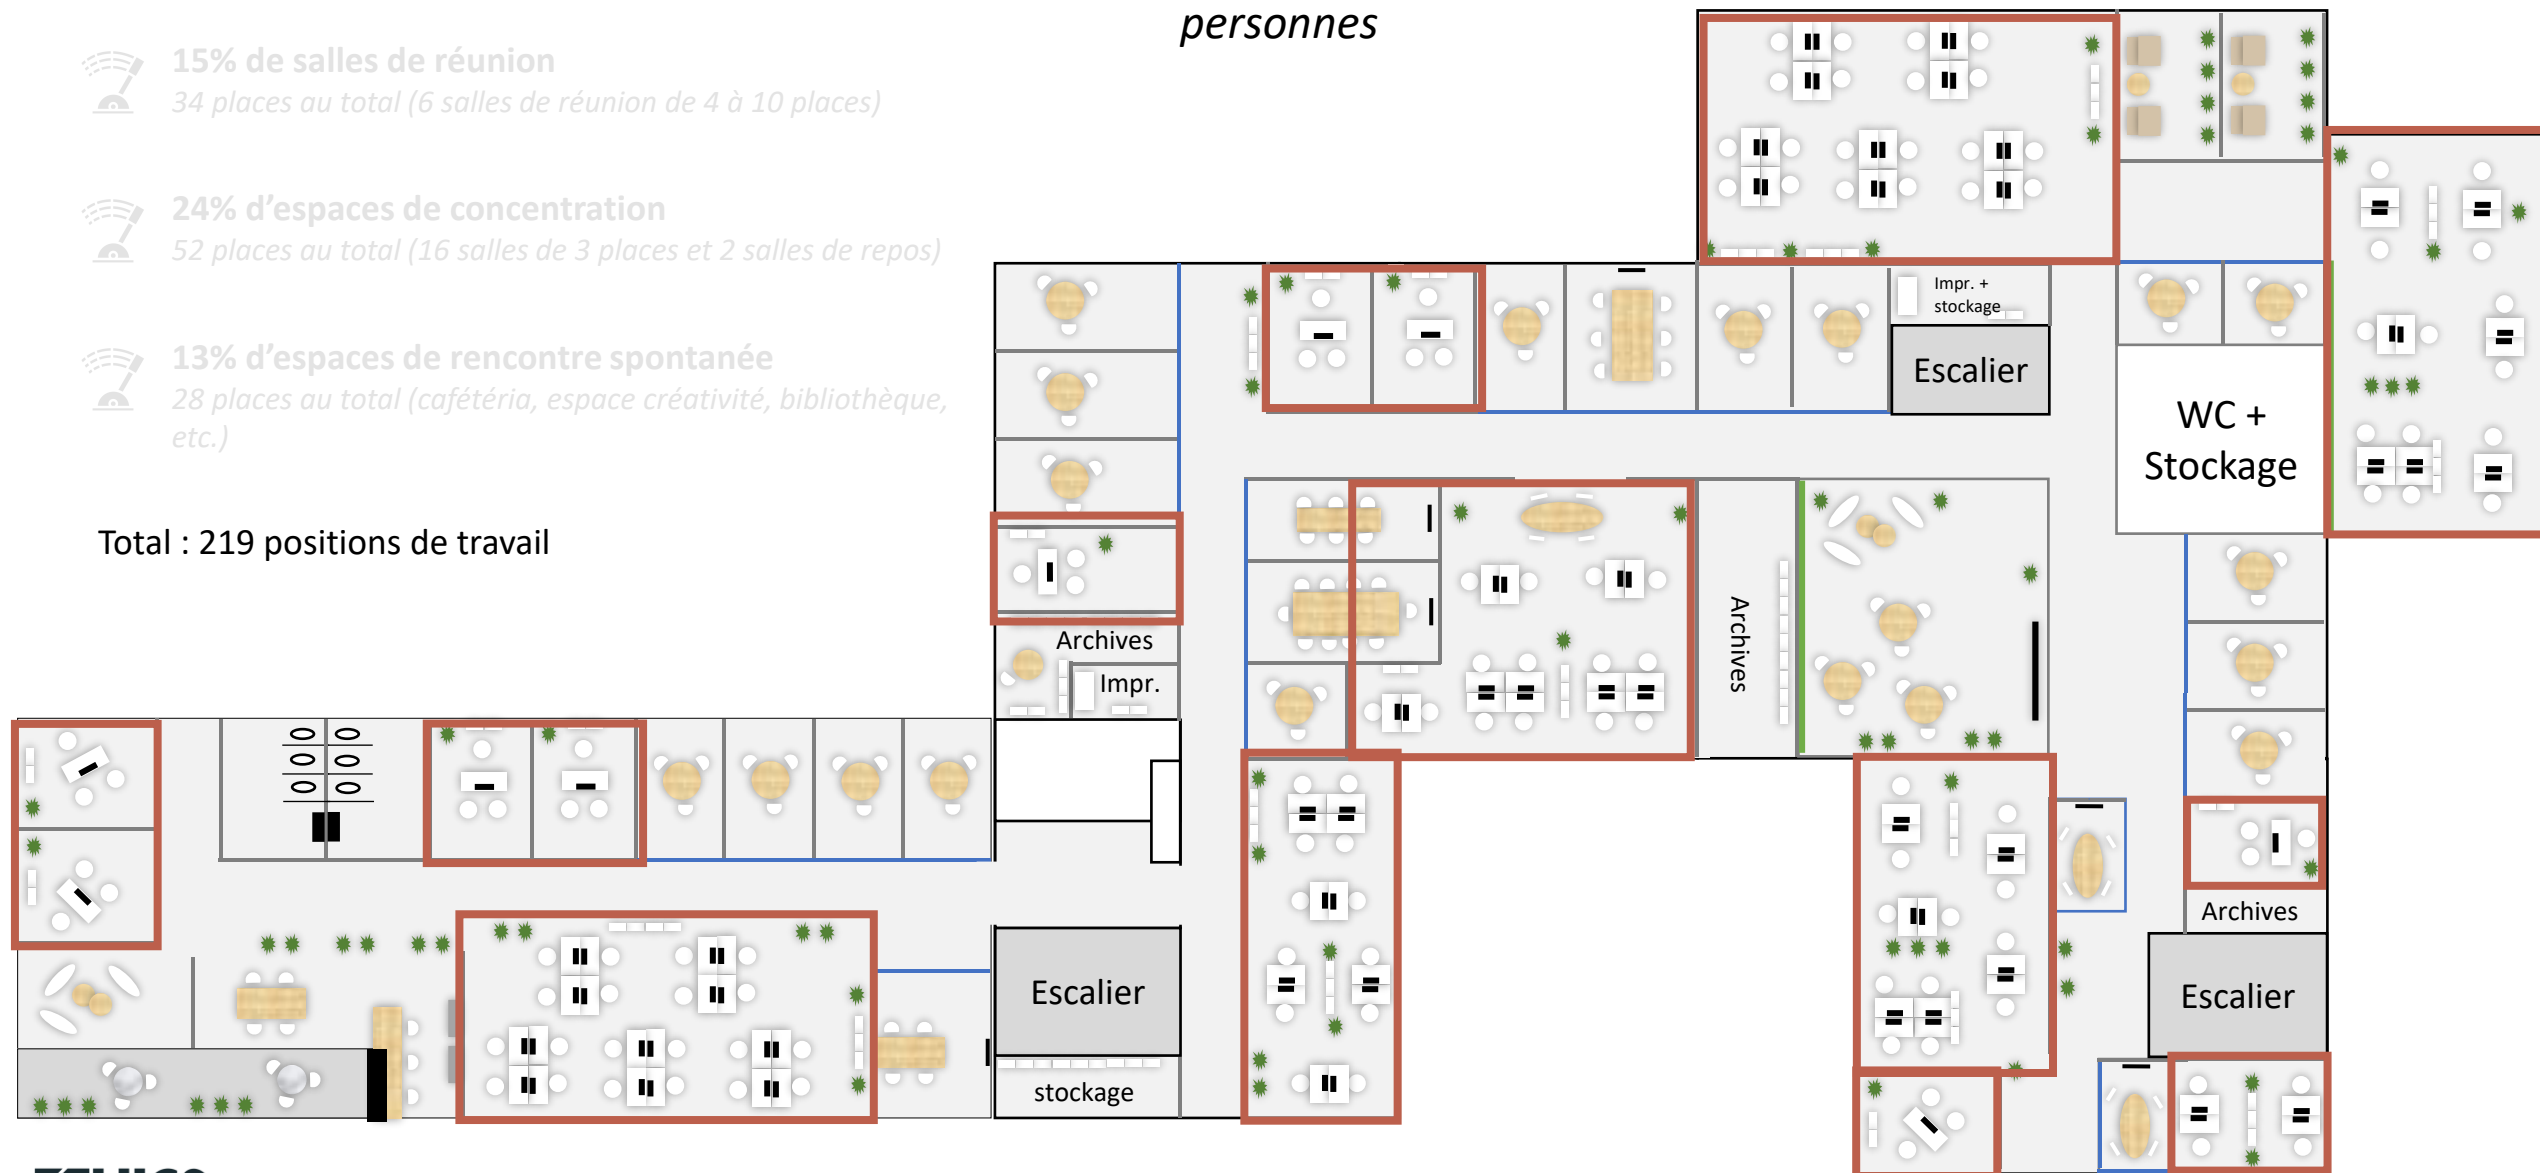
personnes

15% de salles de réunion
34 places au total (6 salles de réunion de 4 à 10 places)

24% d'espaces de concentration
52 places au total (16 salles de 3 places et 2 salles de repos)

13% d'espaces de rencontre spontanée
28 places au total (cafétéria, espace créativité, bibliothèque, etc.)

Total : 219 positions de travail

Impr. + stockage

Escalier

WC + Stockage

Archives

Impr.

Archives

Archives

Escalier

stockage

Escalier